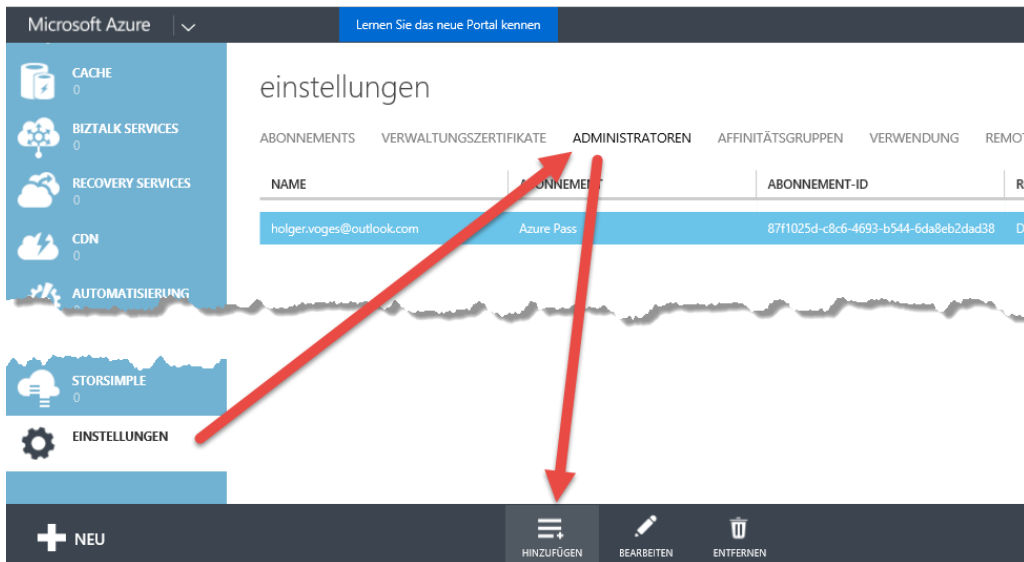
Microsoft Azure

Lernen Sie das neue Portal kennen

CACHE
0

BIZTALK SERVICES
0

RECOVERY SERVICES
0

CDN
0

AUTOMATISIERUNG

STORSIMPLE
0

EINSTELLUNGEN

einstellungen

ABONNEMENTS VERWALTUNGSZERTIFIKATE ADMINISTRATOREN AFFINITÄTSGRUPPEN VERWENDUNG REMOT

| NAME | ABONNEMENT | ABONNEMENT-ID | R |
|---|---|---|---|
| holger.voges@outlook.com | Azure Pass | 87f1025d-c8c6-4693-b544-6da8eb2dad38 | D |

NEU

HINZUFÜGEN BEARBEITEN ENTFERNEN